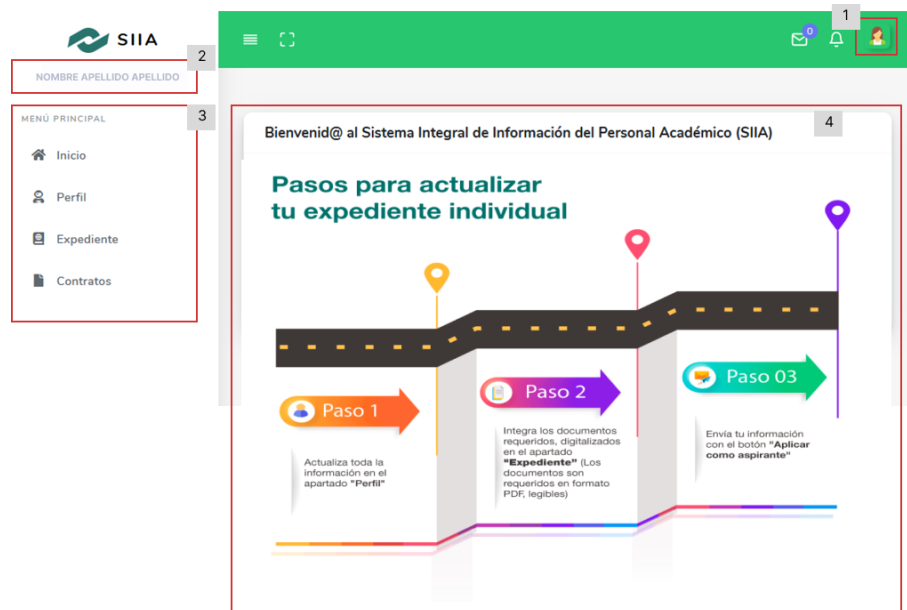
SIIA

1

0

2

NOMBRE APELLIDO APELLIDO

3

MENÚ PRINCIPAL

Inicio

Perfil

Expediente

Contratos

4

Bienvenid@ al Sistema Integral de Información del Personal Académico (SIIA)

Pasos para actualizar tu expediente individual

Paso 1

Actualiza toda la información en el apartado **"Perfil"**

Paso 2

Integra los documentos requeridos, digitalizados en el apartado **"Expediente"** (Los documentos son requeridos en formato PDF, legibles)

Paso 03

Envía tu información con el botón **"Aplicar como aspirante"**